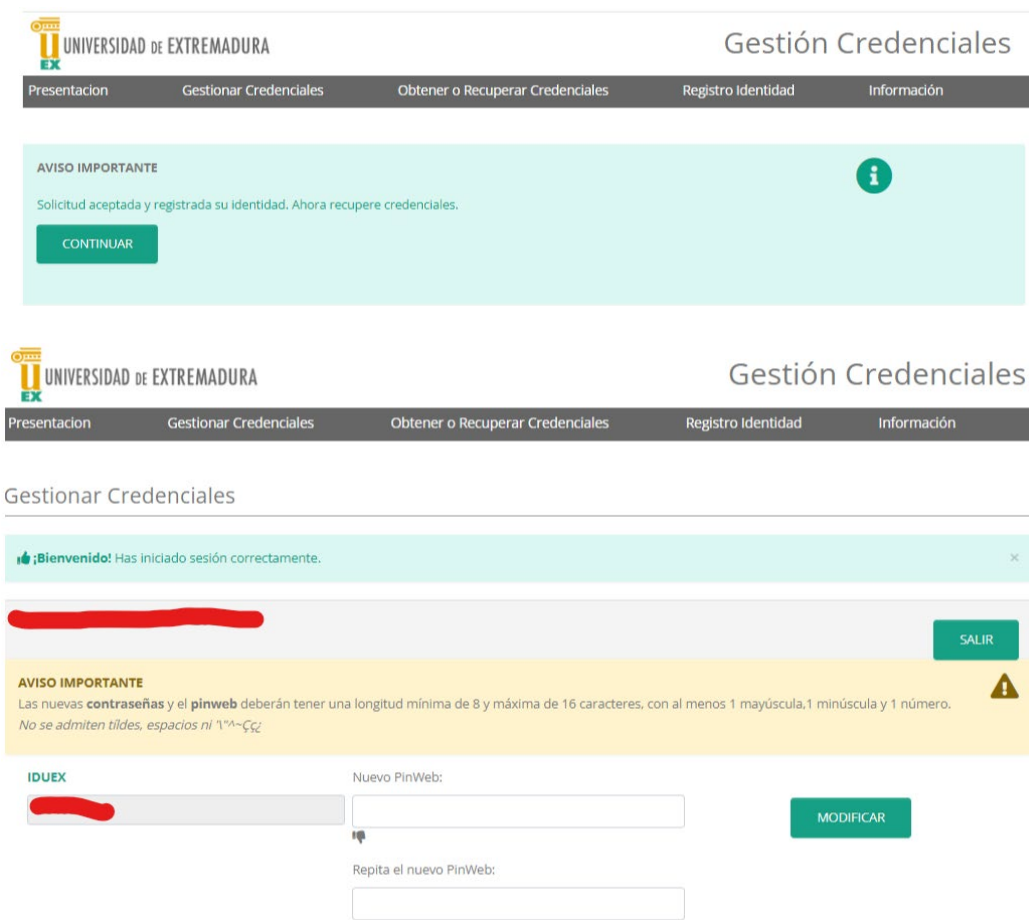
EX UNIVERSIDAD DE EXTREMADURA

Gestión Credenciales

Presentacion | Gestionar Credenciales | Obtener o Recuperar Credenciales | Registro Identidad | Información

AVISO IMPORTANTE

Solicitud aceptada y registrada su identidad. Ahora recupere credenciales.

CONTINUAR

EX UNIVERSIDAD DE EXTREMADURA

Gestión Credenciales

Presentacion | Gestionar Credenciales | Obtener o Recuperar Credenciales | Registro Identidad | Información

Gestionar Credenciales

¡Bienvenido! Has iniciado sesión correctamente.

×

SALIR

AVISO IMPORTANTE

Las nuevas contraseñas y el pinweb deberán tener una longitud mínima de 8 y máxima de 16 caracteres, con al menos 1 mayúscula,1 minúscula y 1 número.

No se admiten tildes, espacios ni '\"^~Çç¿

IDUEX

Nuevo PinWeb:

MODIFICAR

Repita el nuevo PinWeb: